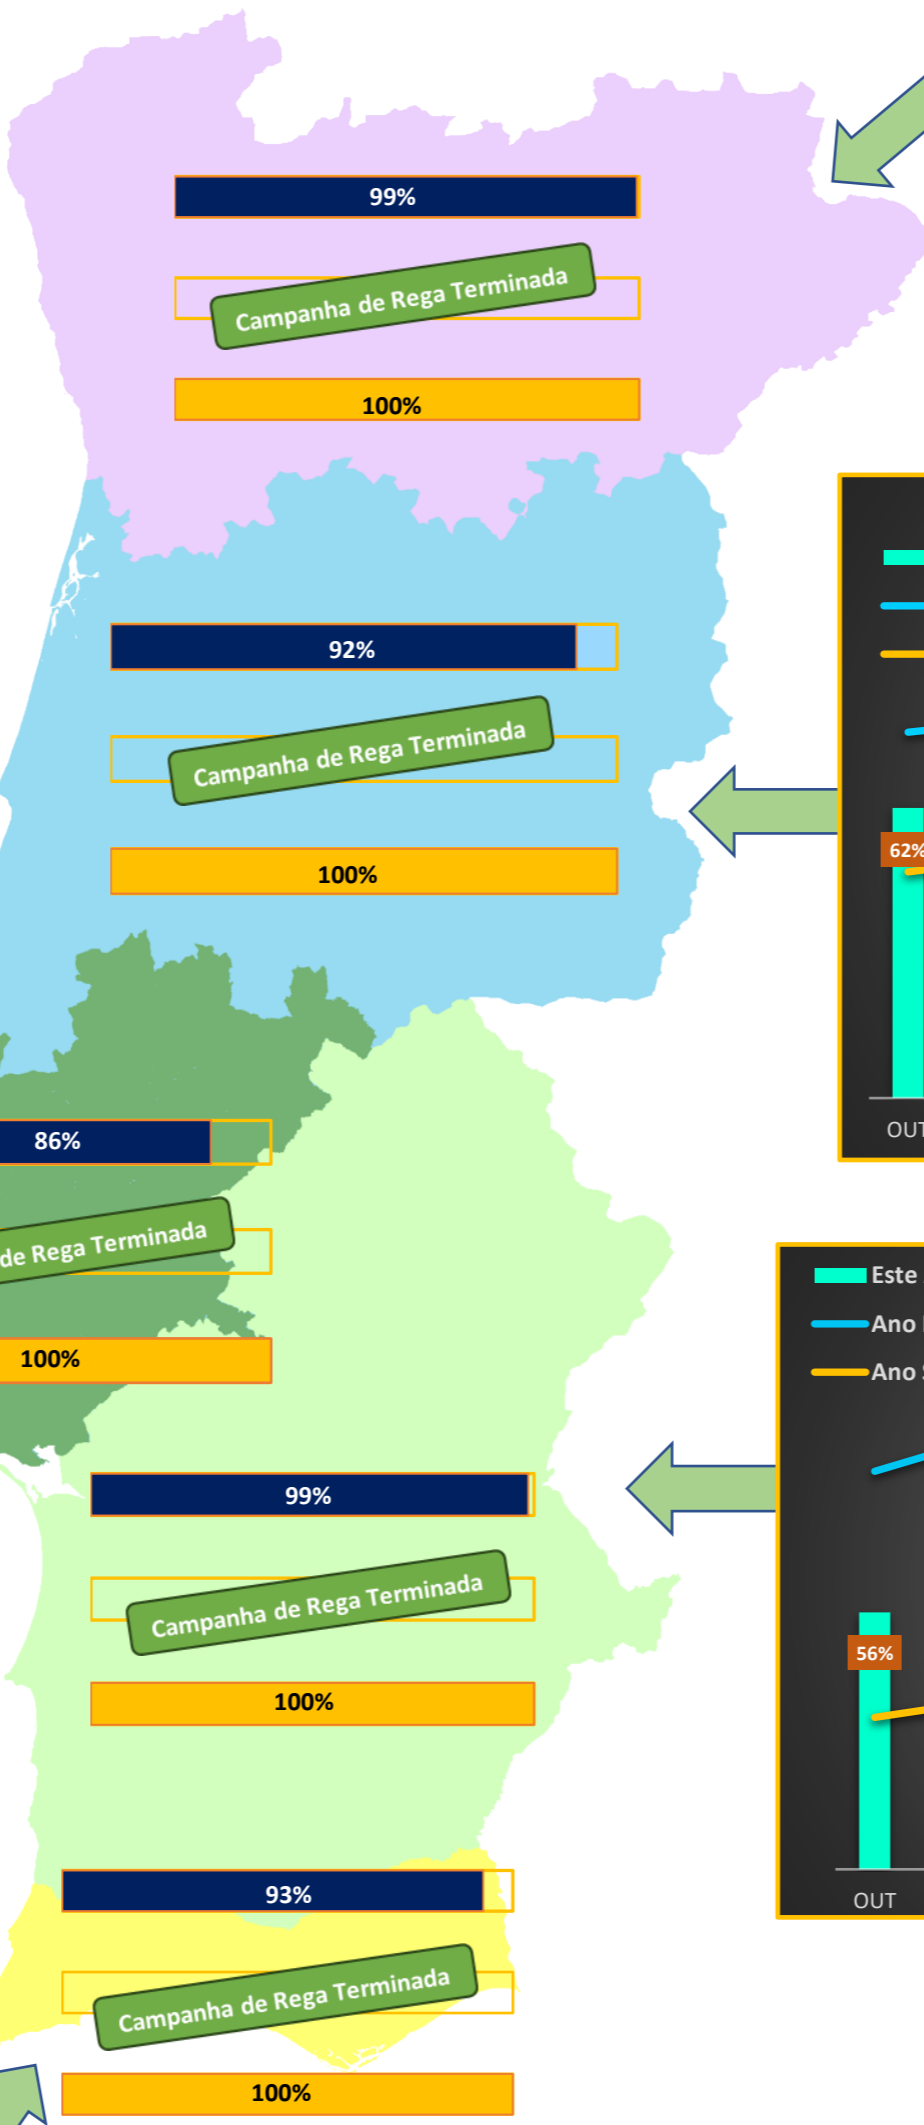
99%

Campanha de Rega Terminada

100%

92%

Campanha de Rega Terminada

100%

62%

OUT

86%

de Rega Terminada

100%

Este

Ano

Ano

99%

Campanha de Rega Terminada

100%

56%

OUT

93%

Campanha de Rega Terminada

100%